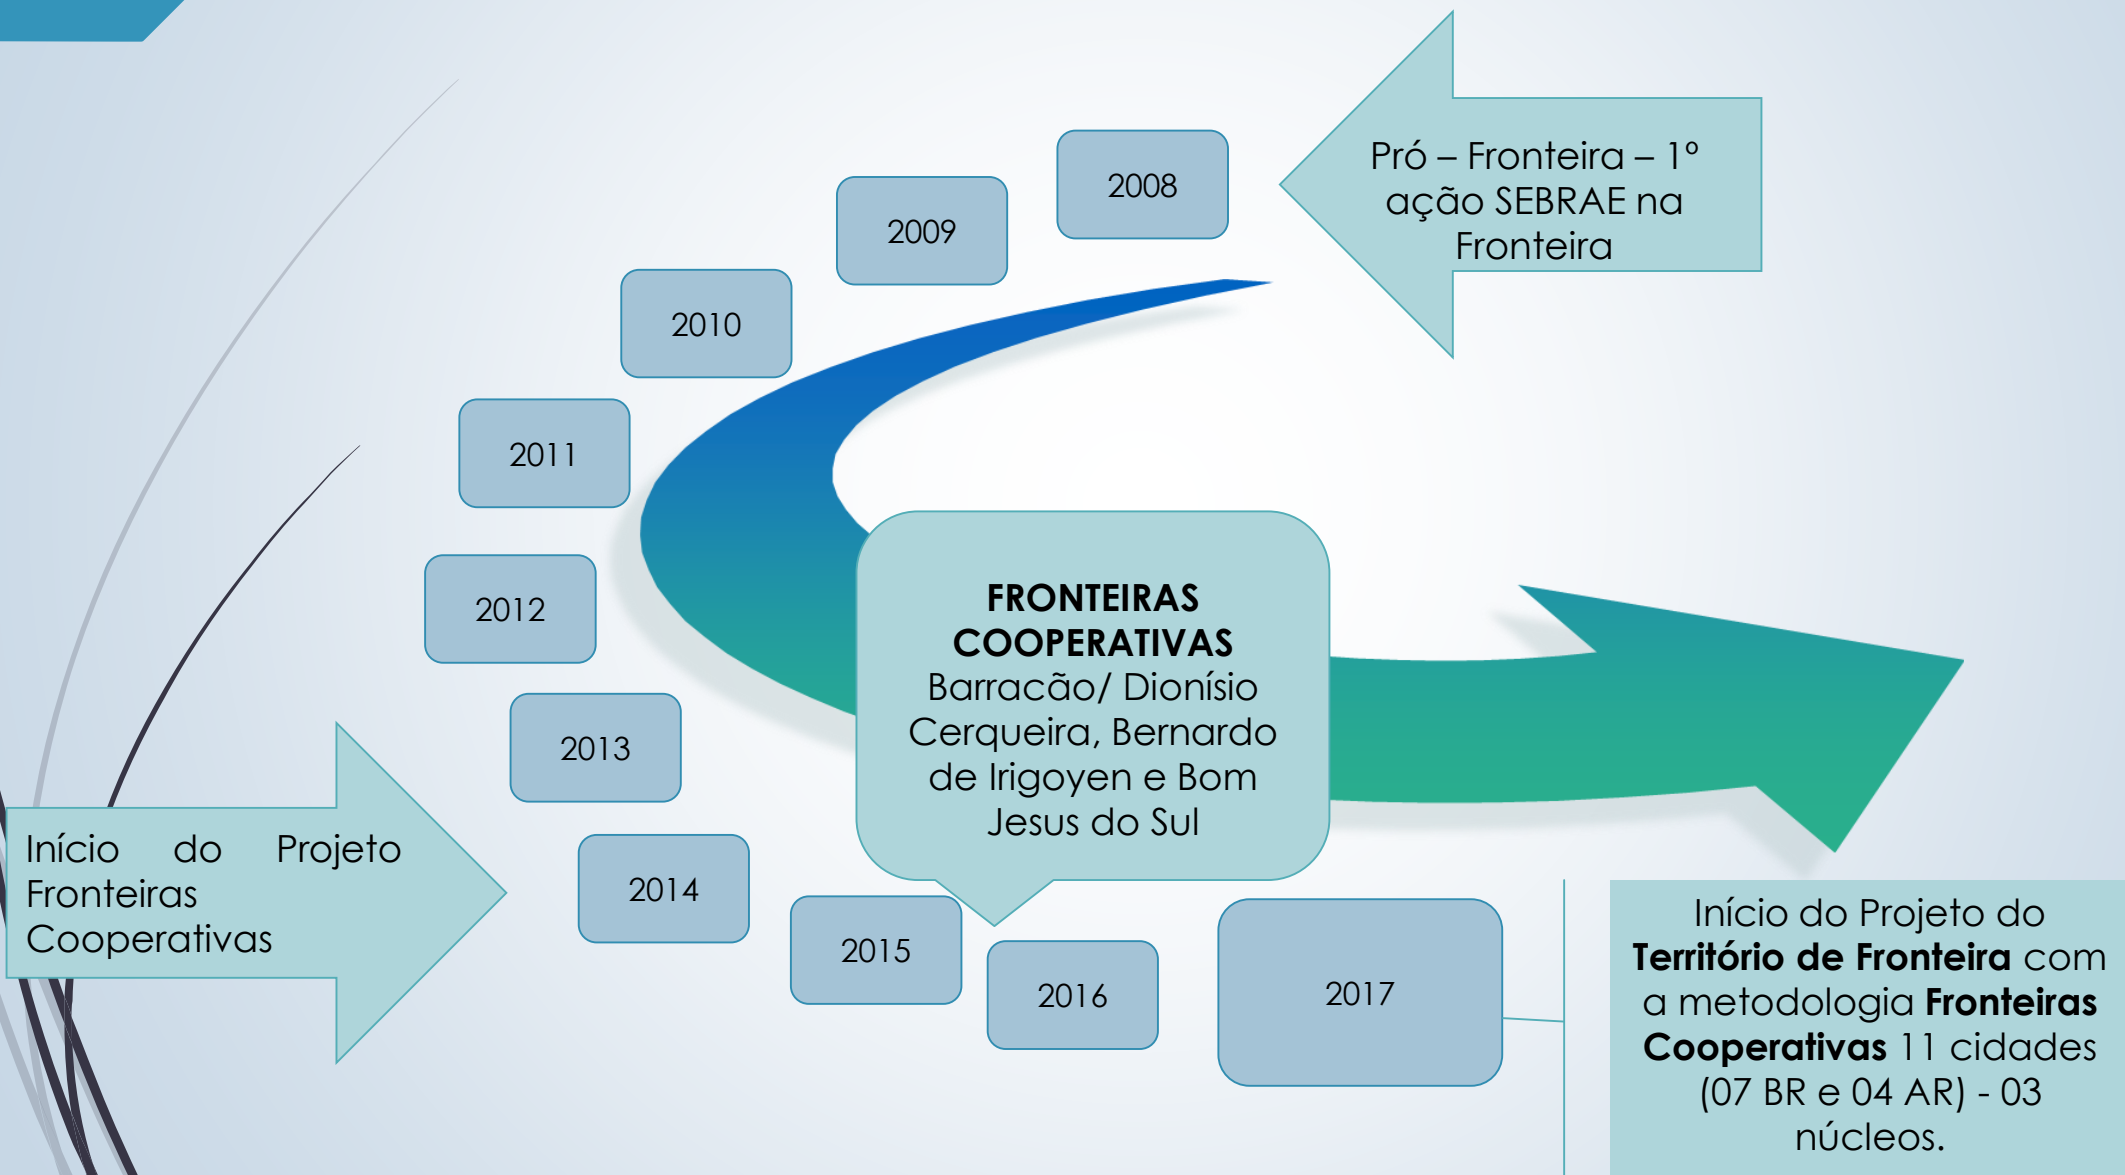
Pró – Fronteira – 1° ação SEBRAE na Fronteira

2008

2009

2010

2011

2012

2013

2014

2015

2016

2017

**FRONTEIRAS COOPERATIVAS** Barracão/ Dionísio Cerqueira, Bernardo de Irigoyen e Bom Jesus do Sul

Início do Projeto Fronteiras Cooperativas

Início do Projeto do **Território de Fronteira** com a metodologia **Fronteiras Cooperativas** 11 cidades (07 BR e 04 AR) - 03 núcleos.